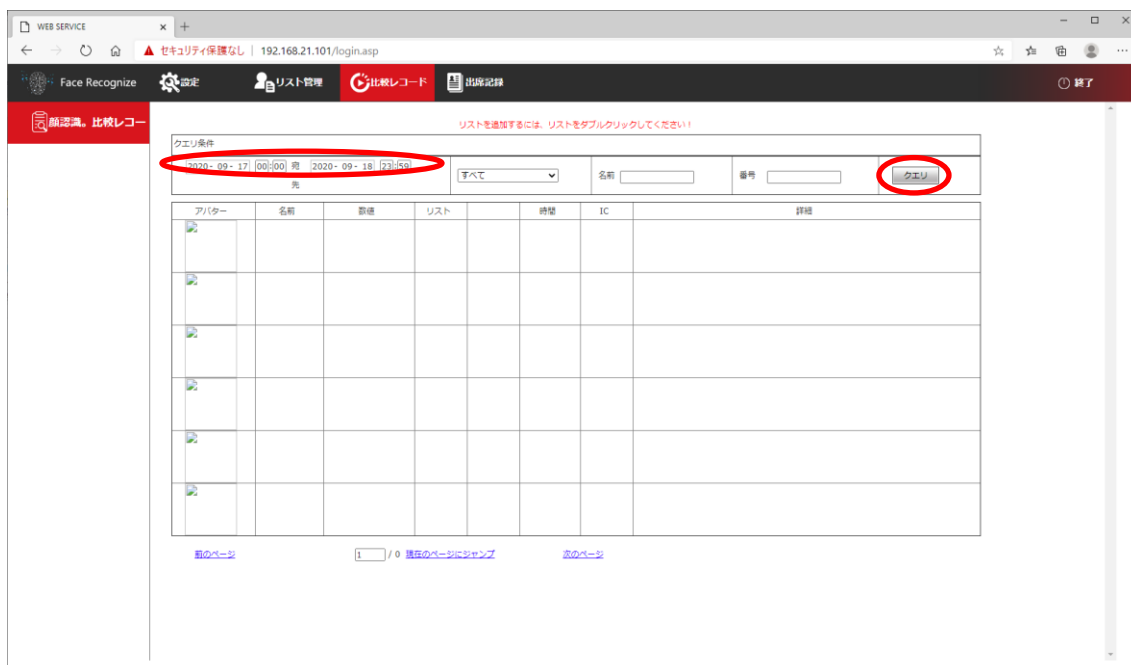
WEB SERVICE × +

▲ セキュリティ保護なし | 192.168.21.101/login.asp

Face Recognize 設定 リスト管理 比較レコード 出席記録 終了

顔認識。比較レコー

リストを追加するには、リストをダブルクリックしてください！

クエリ条件

2020- 09- 17 00:00 発 2020- 09- 18 23:59 先

すべて

名前

番号

クエリ

| アバター | 名前 | 数値 | リスト | | 時間 | IC | 詳細 |
|---|---|---|---|---|---|---|---|
| | | | | | | | |
| | | | | | | | |
| | | | | | | | |
| | | | | | | | |
| | | | | | | | |
| | | | | | | | |

前のページ 1 / 0 現在のページにジャンプ 次のページ